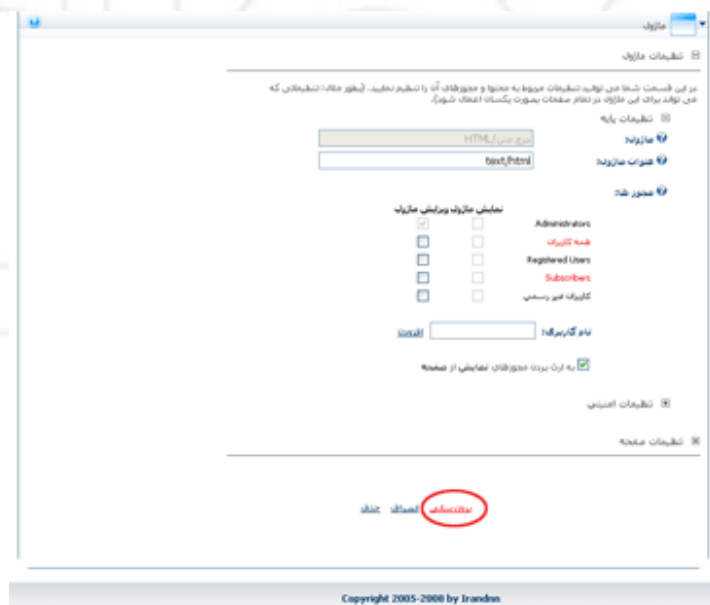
ماژول

تنظیمات ماژول

در این قسمت شما می توانید تنظیمات مربوط به محتوا و مجوزهای آن را تنظیم نمایید. (بطور مثال: تنظیماتی که می توانید برای این ماژول در تمام صفحات بصورت یکسان اعمال شود).

تنظیمات پایه

ماژول: درج متن/HTML

عنوان ماژول: text/html

مجوز ها:

| | نمایش ماژول | ویرایش ماژول |
|---|---|---|
| Administrators | | |
| همه کاربران | | |
| Registered Users | | |
| Subscribers | | |
| کاربران غیر رسمی | | |

نام کاربری: افزودن

به ارث بردن مجوزهای نمایش از صفحه

تنظیمات امنیتی

تنظیمات صفحه

بروزرسانی انصراف حذف

Copyright 2005-2008 by Irandnn